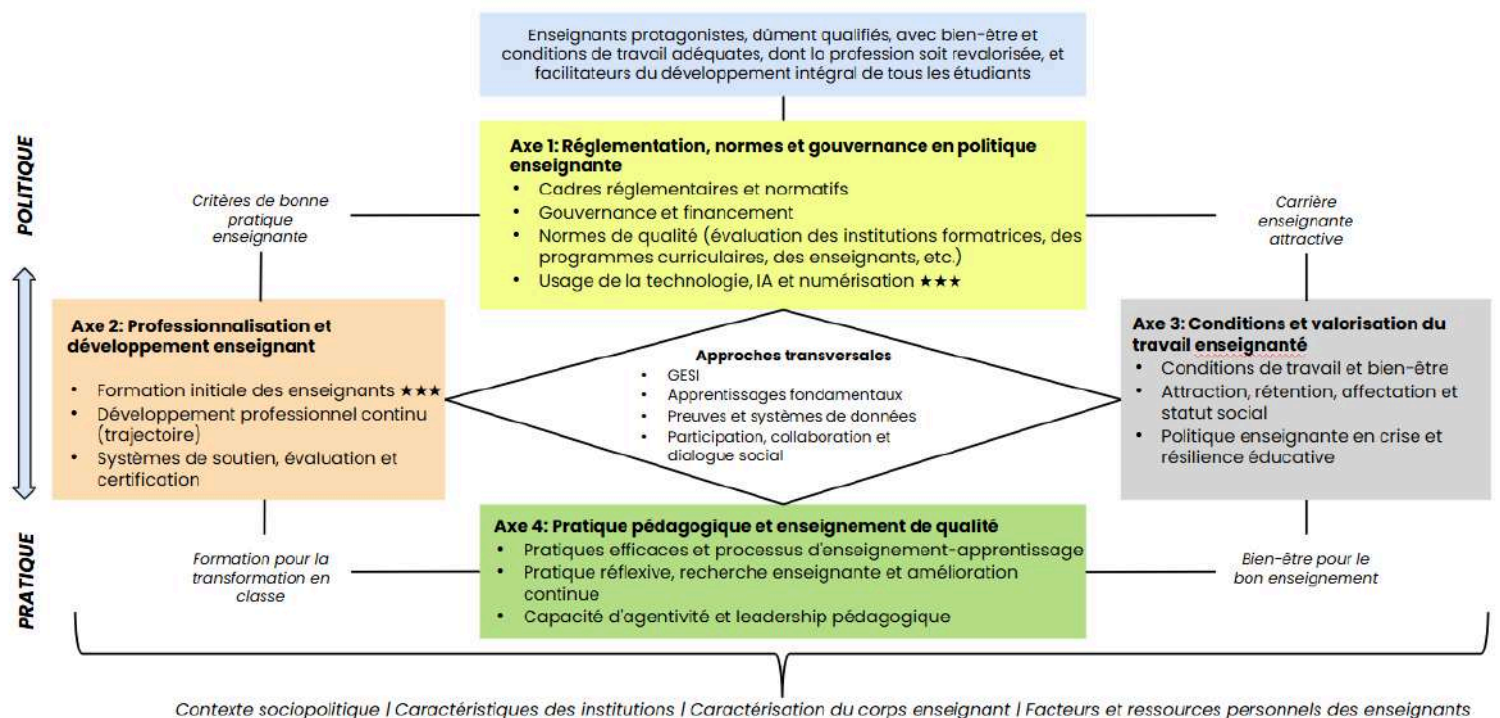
Enseignants protagonistes, dûment qualifiés, avec bien-être et conditions de travail adéquates, dont la profession soit revalorisée, et facilitateurs du développement intégral de tous les étudiants

POLITIQUE

Axe 1: Réglementation, normes et gouvernance en politique enseignante
- Cadres réglementaires et normatifs
- Gouvernance et financement
- Normes de qualité (évaluation des institutions formatrices, des programmes curriculaires, des enseignants, etc.)
- Usage de la technologie, IA et numérisation ★★★

Critères de bonne pratique enseignante

Carrière enseignante attractive

Axe 2: Professionnalisation et développement enseignant
- Formation initiale des enseignants ★★★
- Développement professionnel continu (trajectoire)
- Systèmes de soutien, évaluation et certification

Approches transversales
- GESI
- Apprentissages fondamentaux
- Preuves et systèmes de données
- Participation, collaboration et dialogue social

Axe 3: Conditions et valorisation du travail enseignanté
- Conditions de travail et bien-être
- Attraction, rétention, affectation et statut social
- Politique enseignante en crise et résilience éducative

PRATIQUE

Formation pour la transformation en classe

Axe 4: Pratique pédagogique et enseignement de qualité
- Pratiques efficaces et processus d'enseignement-apprentissage
- Pratique réflexive, recherche enseignante et amélioration continue
- Capacité d'agentivité et leadership pédagogique

Bien-être pour le bon enseignement

Contexte sociopolitique | Caractéristiques des institutions | Caractérisation du corps enseignant | Facteurs et ressources personnels des enseignants